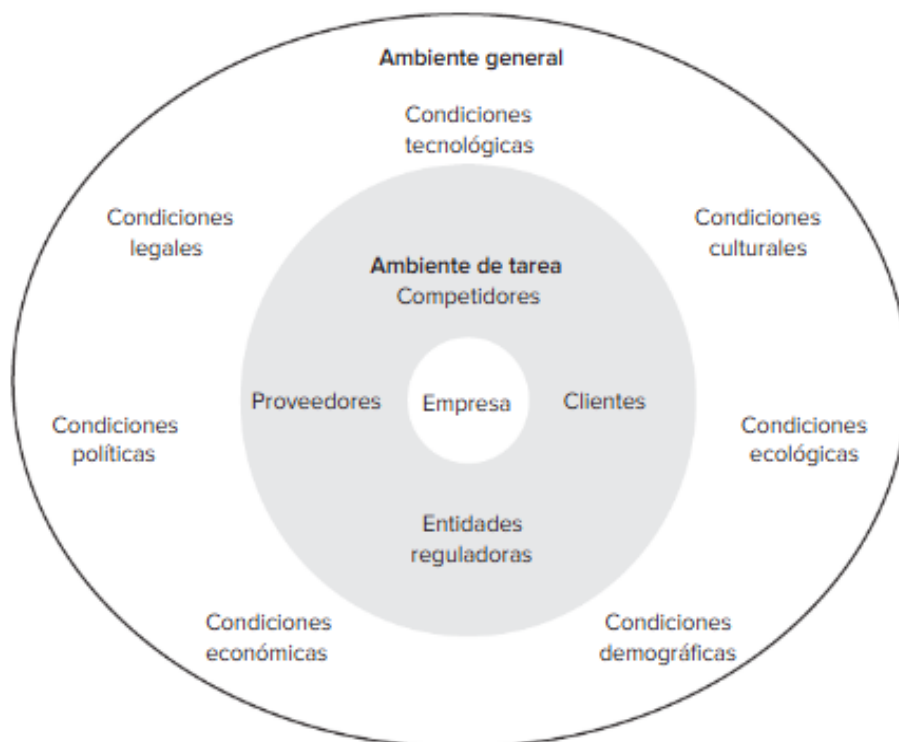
Ambiente general

Condiciones tecnológicas

Condiciones legales

Condiciones culturales

Ambiente de tarea
Competidores

Proveedores

Empresa

Clientes

Condiciones políticas

Condiciones ecológicas

Entidades reguladoras

Condiciones económicas

Condiciones demográficas